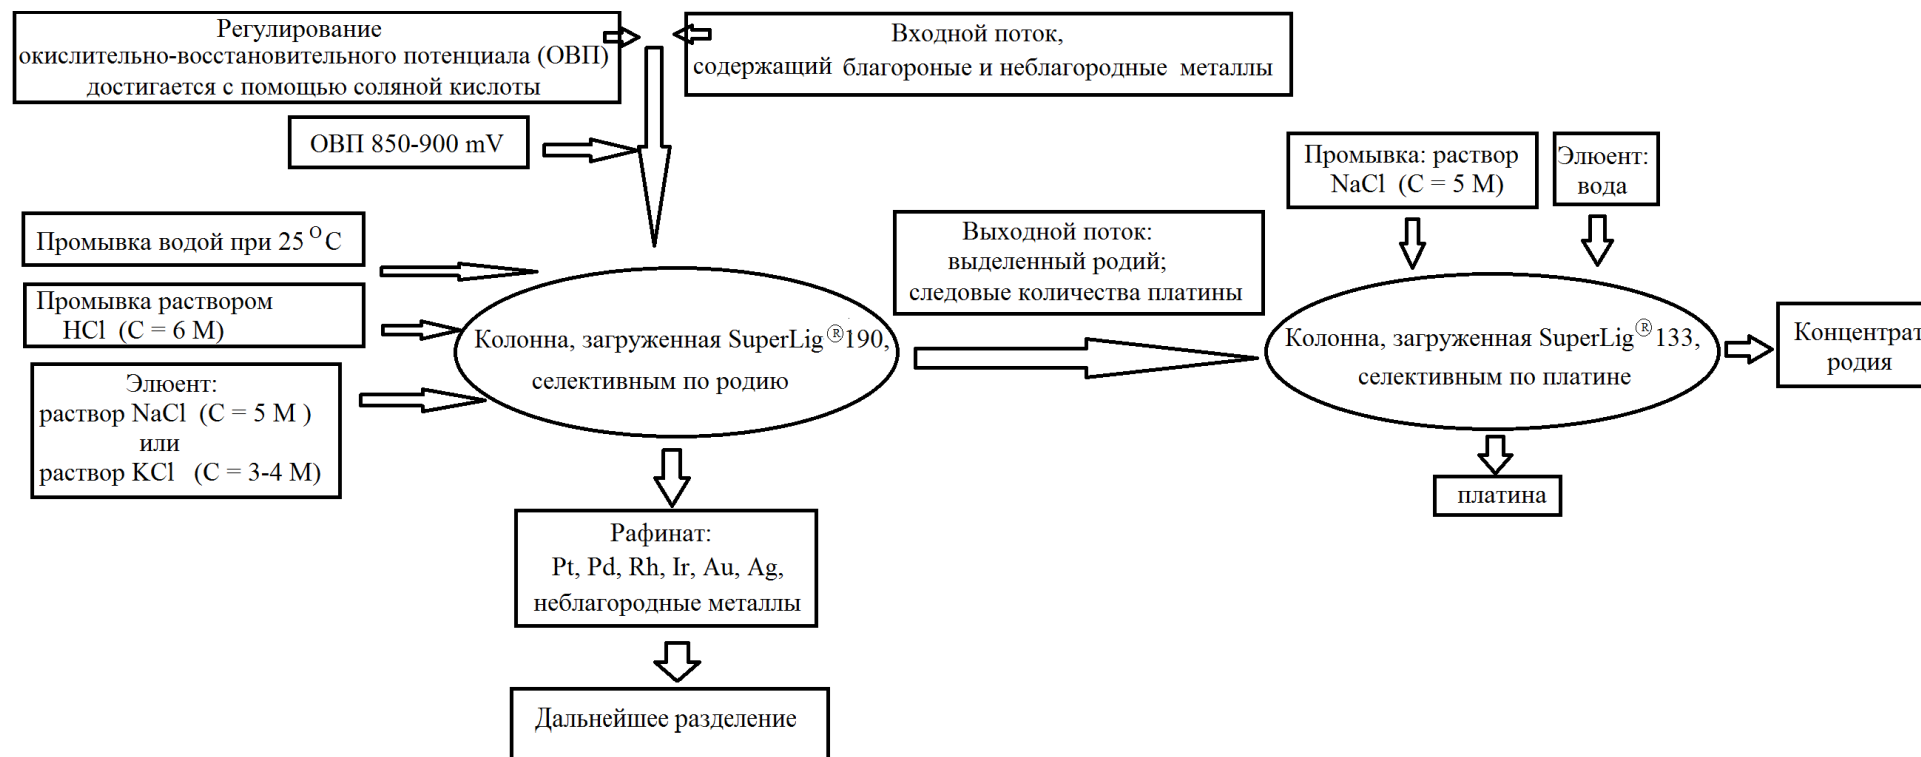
Регулирование окислительно-восстановительного потенциала (ОВП) достигается с помощью соляной кислоты

Входной поток, содержащий благороные и неблагородные металлы

ОВП 850-900 mV

Промывка водой при 25 $^{O}$C

Промывка раствором HCl (C = 6 M)

Элюент: раствор NaCl (C = 5 M ) или раствор KCl (C = 3-4 M)

Колонна, загруженная SuperLig$^{®}$190, селективным по родию

Рафинат: Pt, Pd, Rh, Ir, Au, Ag, неблагородные металлы

Дальнейшее разделение

Выходной поток: выделенный родий; следовые количества платины

Промывка: раствор NaCl (C = 5 M)

Элюент: вода

Колонна, загруженная SuperLig$^{®}$133, селективным по платине

Концентрат родия

платина